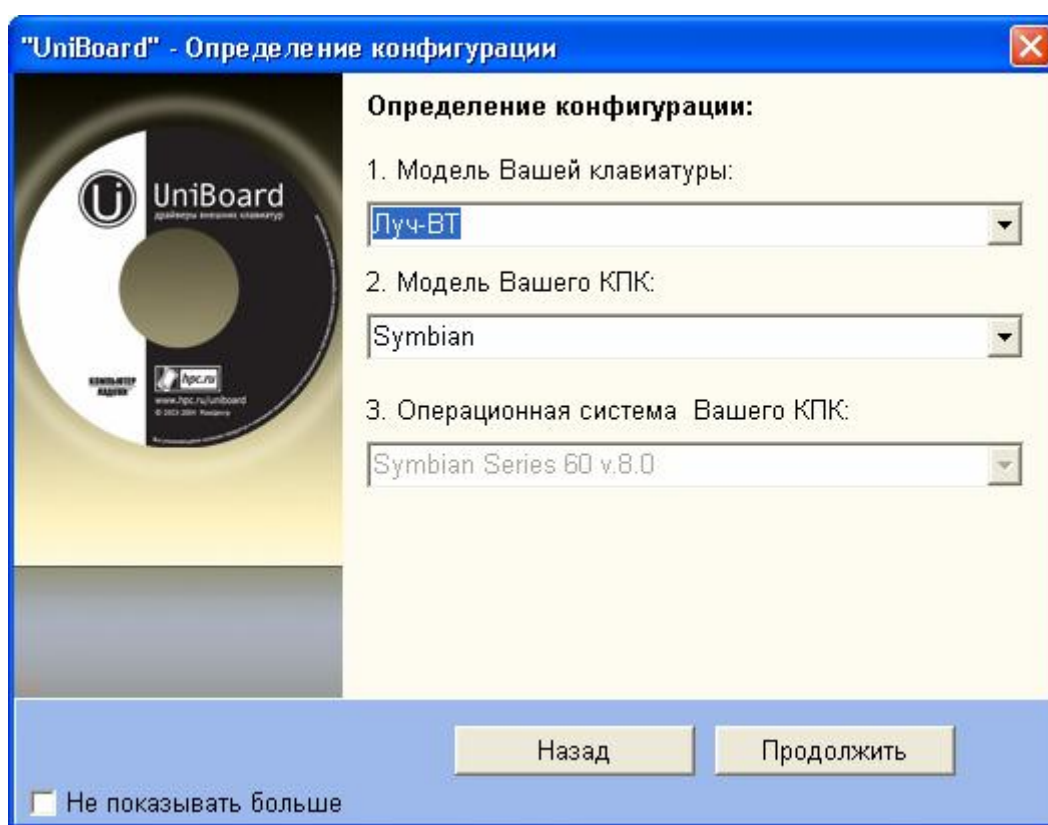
"UniBoard" - Определение конфигурации

UniBoard
драйверы внешних клавиатур

hpc.ru
www.hpc.ru/uniboard

Определение конфигурации:

1. Модель Вашей клавиатуры:

Луч-ВТ

2. Модель Вашего КПК:

Symbian

3. Операционная система Вашего КПК:

Symbian Series 60 v.8.0

Назад

Продолжить

Не показывать больше